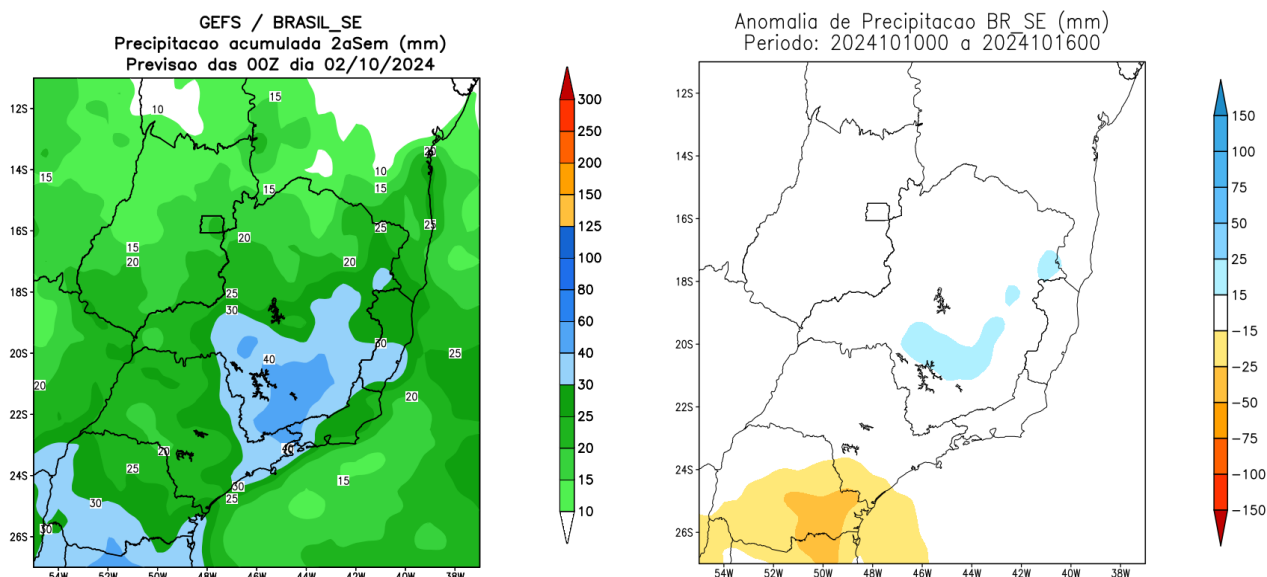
GEFS / BRASIL_SE
Precipitacao acumulada 2aSem (mm)
Previsao das 00Z dia 02/10/2024

12S
14S
16S
18S
20S
22S
24S
26S

54W 52W 50W 48W 46W 44W 42W 40W 38W

10 15 15 10 15 20 15 25 20 25 15 20 20 25 30 40 30 25 20 20 25 20 30 30 30 25 15 30

300
250
200
150
125
100
80
60
40
30
25
20
15
10

Anomalia de Precipitacao BR_SE (mm)
Periodo: 2024101000 a 2024101600

12S
14S
16S
18S
20S
22S
24S
26S

54W 52W 50W 48W 46W 44W 42W 40W 38W

150
100
75
50
25
15
-15
-25
-50
-75
-100
-150